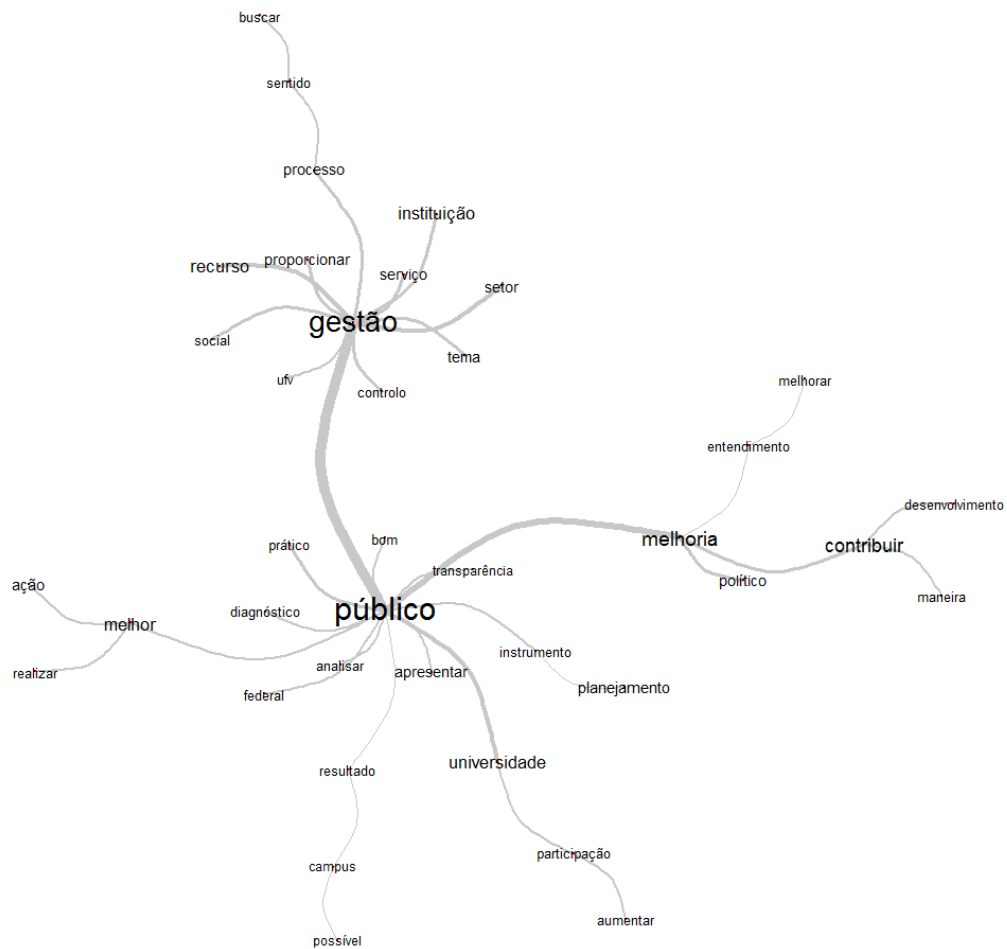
buscar
sentido
processo
instituição
recurso
proporcionar
serviço
setor
gestão
social
tema
ufv
controlo
melhorar
entendimento
desenvolvimento
melhoria
contribuir
prático
bom
transparência
político
maneira
ação
melhor
diagnóstico
público
analisar
apresentar
instrumento
realizar
federal
planejamento
resultado
universidade
campus
participação
aumentar
possível